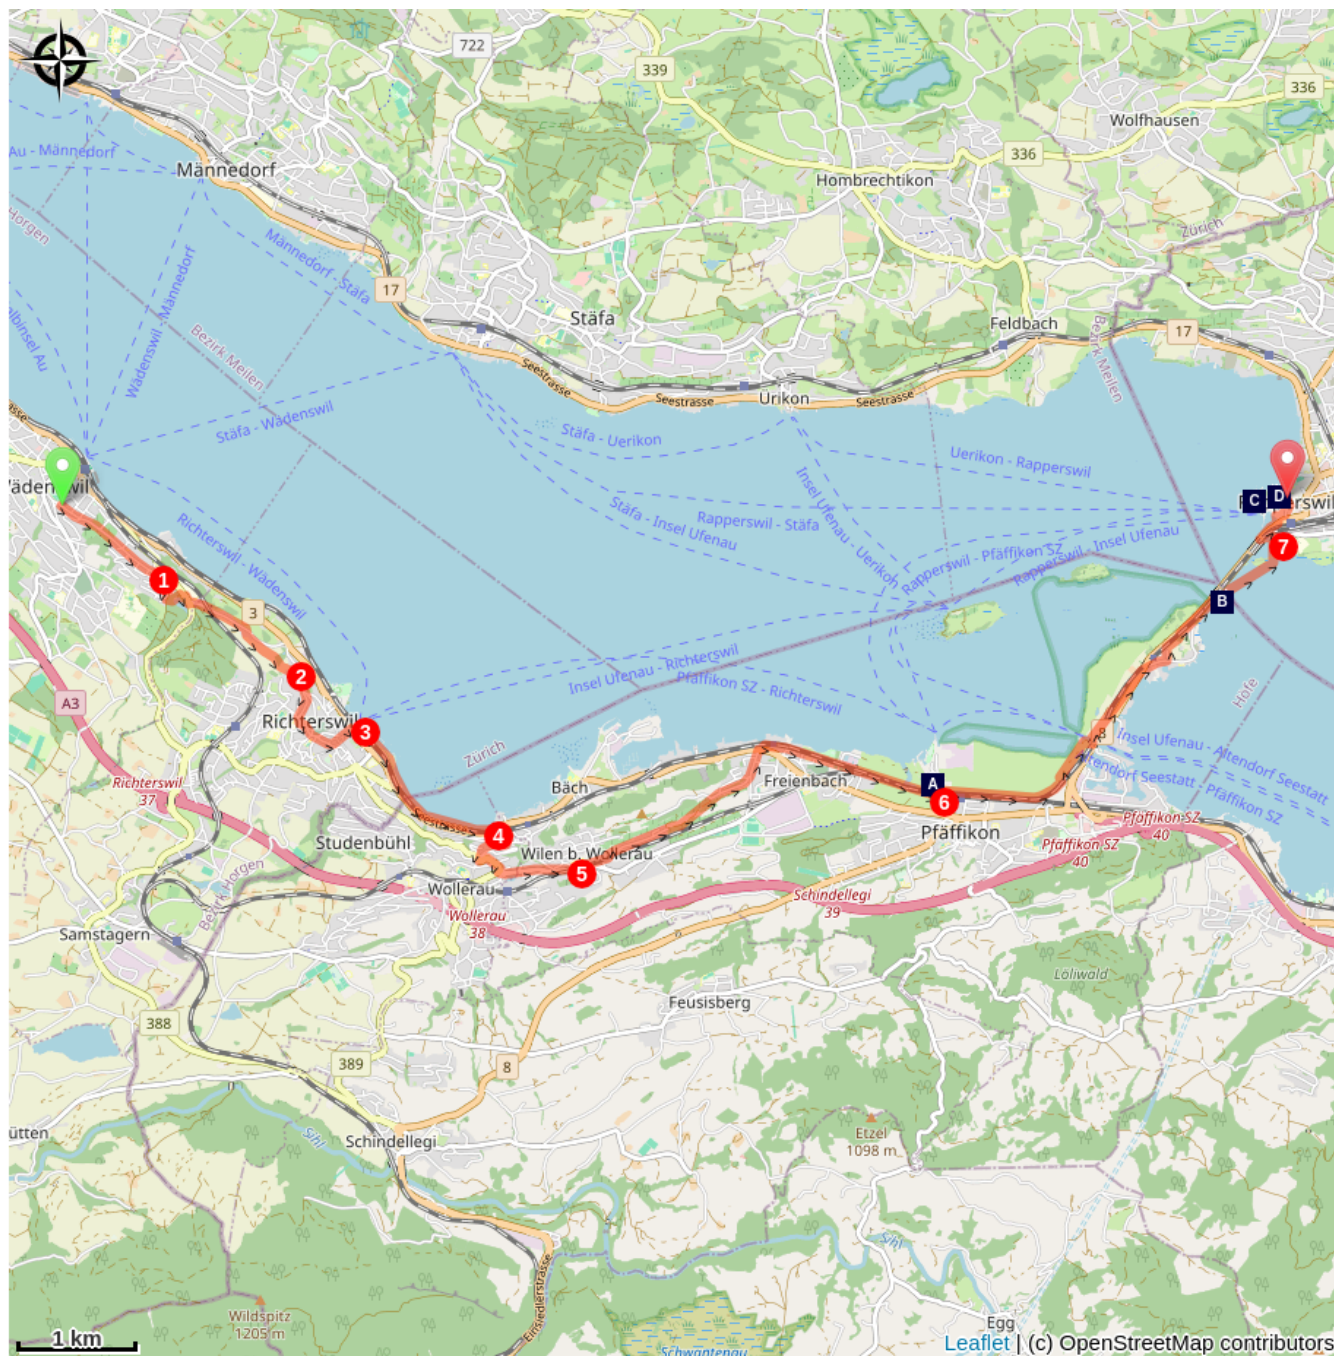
722
339
336
Wolfhausen
Au - Männedorf
Männedorf
336
Hombrechtikon
Horgen
Männedorf - Stäfa
Zürich
Wädenswil - Männedorf
17
Stäfa
Feldbach
Bezirk Meilen
17
Bezirk Meilen
Seestrasse
Seestrasse
Uerikon
Seestrasse
Stäfa - Wädenswil
Stäfa - Uerikon
Uerikon - Rapperswil
Wädenswil
Insel Ufenau - Uerikon
Richterswil - Wädenswil
Stäfa - Insel Ufenau
Rapperswil - Stäfa
C
D
Rapperswil
Rapperswil - Pfäffikon SZ
Rapperswil - Insel Ufenau
1
7
3
B
A3
2
Insel Ufenau - Richterswil
Pfäffikon SZ - Richterswil
Richterswil
3
Höfe
Richterswil
37
Zürich
Insel Ufenau - Altendorf Seestatt
Bäch
Freienbach
Altendorf Seestatt - Pfäffikon SZ
A
6
Seestrasse
4
Pfäffikon
Pfäffikon SZ
40
Studenbühl
Wilen b. Wollerau
Pfäffikon SZ
40
5
Wollerau
Schindellegi
39
Bezirk Horgen
Wollerau
38
Samstagern
Loliwald
Feusisberg
388
389
8
Hütten
Sihl
Schindellegi
Etzel
1098 m
Sihl
Einsiedlerstrasse
Wildspitz
1205 m
Egg
1 km
Schwantenau
Leaflet | (c) OpenStreetMap contributors